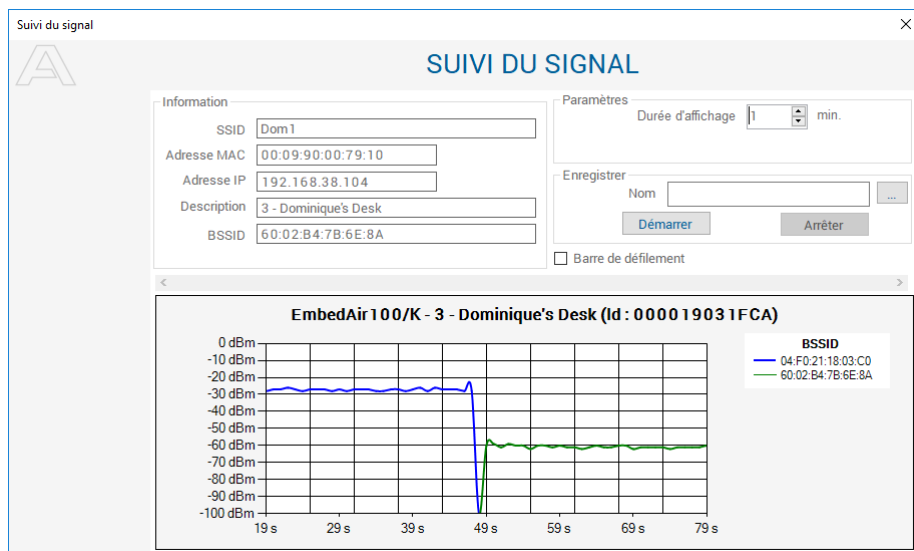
Suivi du signal

SUIVI DU SIGNAL

Information

SSID Dom1

Adresse MAC 00:09:90:00:79:10

Adresse IP 192.168.38.104

Description 3 - Dominique's Desk

BSSID 60:02:B4:7B:6E:8A

Paramètres

Durée d'affichage 1 min.

Enregistrer

Nom ...

Démarrer Arrêter

Barre de défilement

EmbedAir100/K - 3 - Dominique's Desk (Id : 000019031FCA)

0 dBm
-10 dBm
-20 dBm
-30 dBm
-40 dBm
-50 dBm
-60 dBm
-70 dBm
-80 dBm
-90 dBm
-100 dBm

19 s 29 s 39 s 49 s 59 s 69 s 79 s

BSSID
04:F0:21:18:03:C0
60:02:B4:7B:6E:8A